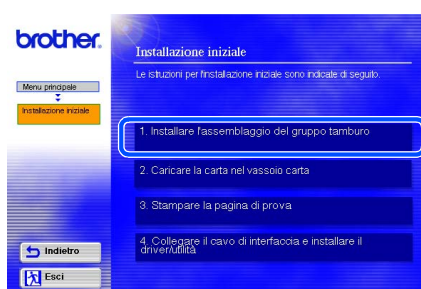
brother.

Menu principale

Installazione iniziale

Installazione iniziale

Le istruzioni per l'installazione iniziale sono indicate di seguito.

1. Installare l'assemblaggio del gruppo tamburo

2. Caricare la carta nel vassoio carta

3. Stampare la pagina di prova

4. Collegare il cavo di interfaccia e installare il driver/utilità

Indietro

Esci